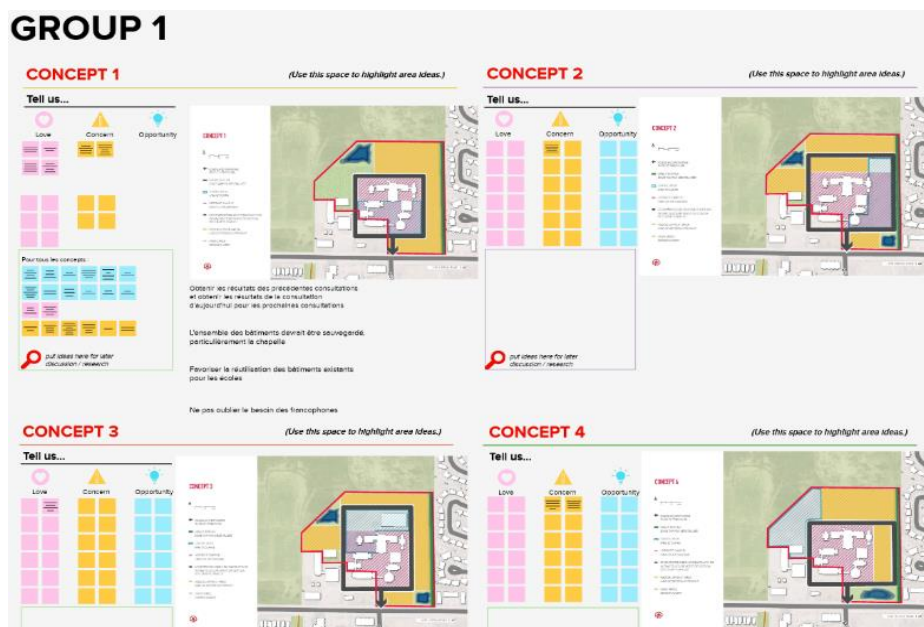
GROUP 1

CONCEPT 1

(Use this space to highlight area ideas.)

Tell us...

Love

Concern

Opportunity

Pour tous les concepts :

put ideas here for later discussion / research

CONCEPT 1

Obtenir les résultats des précédentes consultations et obtenir les résultats de la consultation d'aujourd'hui pour les prochaines consultations

L'ensemble des bâtiments devrait être sauvegardé, particulièrement la chapelle

Favoriser la réutilisation des bâtiments existants pour les écoles

Ne pas oublier le besoin des francophones

CONCEPT 2

(Use this space to highlight area ideas.)

Tell us...

Love

Concern

Opportunity

put ideas here for later discussion / research

CONCEPT 2

CONCEPT 3

(Use this space to highlight area ideas.)

Tell us...

Love

Concern

Opportunity

CONCEPT 3

CONCEPT 4

(Use this space to highlight area ideas.)

Tell us...

Love

Concern

Opportunity

CONCEPT 4